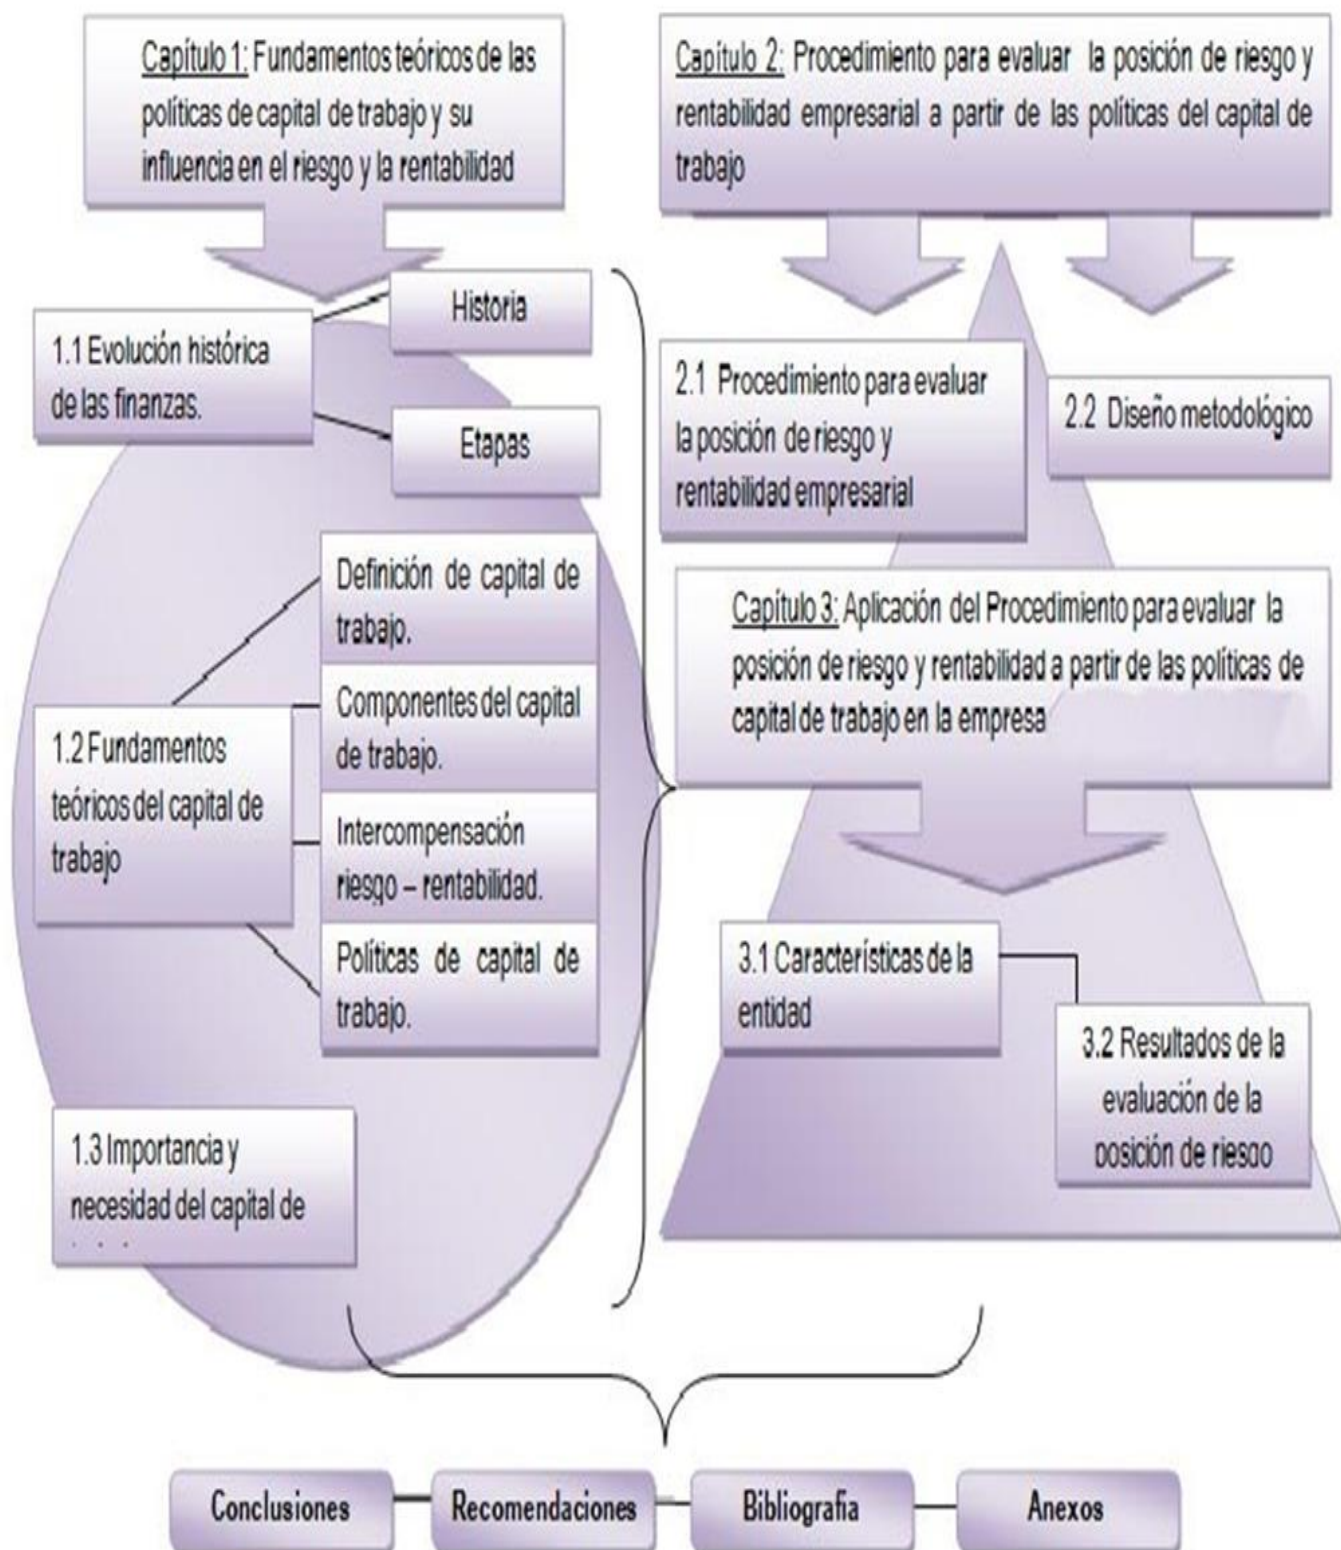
Capítulo 1: Fundamentos teóricos de las políticas de capital de trabajo y su influencia en el riesgo y la rentabilidad

Capítulo 2: Procedimiento para evaluar la posición de riesgo y rentabilidad empresarial a partir de las políticas del capital de trabajo

Historia

1.1 Evolución histórica de las finanzas.

Etapas

2.1 Procedimiento para evaluar la posición de riesgo y rentabilidad empresarial

2.2 Diseño metodológico

Definición de capital de trabajo.

Componentes del capital de trabajo.

1.2 Fundamentos teóricos del capital de trabajo

Intercompensación riesgo – rentabilidad.

Políticas de capital de trabajo.

Capítulo 3: Aplicación del Procedimiento para evaluar la posición de riesgo y rentabilidad a partir de las políticas de capital de trabajo en la empresa

3.1 Características de la entidad

3.2 Resultados de la evaluación de la posición de riesgo

1.3 Importancia y necesidad del capital de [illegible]

Conclusiones

Recomendaciones

Bibliografía

Anexos